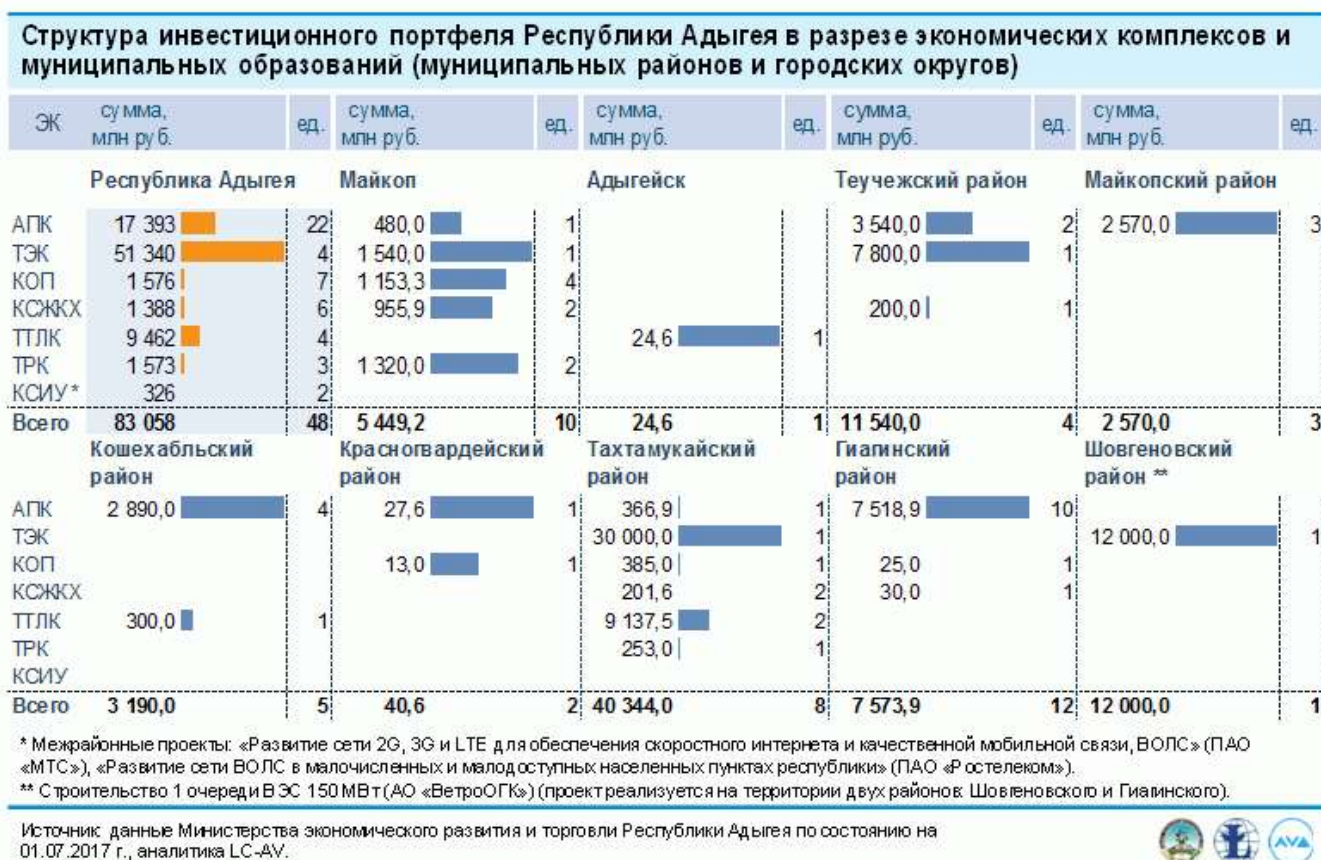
Структура инвестиционного портфеля Республики Адыгея в разрезе экономических комплексов и муниципальных образований (муниципальных районов и городских округов)

| ЭК | сумма, млн руб. | ед. | сумма, млн руб. | ед. | сумма, млн руб. | ед. | сумма, млн руб. | ед. | сумма, млн руб. | ед. |
|---|---|---|---|---|---|---|---|---|---|---|
| | Республика Адыгея | | Майкоп | | Адыгейск | | Теучежский район | | Майкопский район | |
| АПК | 17 393 | 22 | 480,0 | 1 | | | 3 540,0 | 2 | 2 570,0 | 3 |
| ТЭК | 51 340 | 4 | 1 540,0 | 1 | | | 7 800,0 | 1 | | |
| КОП | 1 576 | 7 | 1 153,3 | 4 | | | | | | |
| КСЖКХ | 1 388 | 6 | 955,9 | 2 | | | 200,0 | 1 | | |
| ТТЛК | 9 462 | 4 | | | 24,6 | 1 | | | | |
| ТРК | 1 573 | 3 | 1 320,0 | 2 | | | | | | |
| КСИУ* | 326 | 2 | | | | | | | | |
| Всего | 83 058 | 48 | 5 449,2 | 10 | 24,6 | 1 | 11 540,0 | 4 | 2 570,0 | 3 |
| | Кошехабльский район | | Красногвардейский район | | Тахтамукайский район | | Гиагинский район | | Шовгеновский район ** | |
| АПК | 2 890,0 | 4 | 27,6 | 1 | 366,9 | 1 | 7 518,9 | 10 | | |
| ТЭК | | | | | 30 000,0 | 1 | | | 12 000,0 | 1 |
| КОП | | | 13,0 | 1 | 385,0 | 1 | 25,0 | 1 | | |
| КСЖКХ | | | | | 201,6 | 2 | 30,0 | 1 | | |
| ТТЛК | 300,0 | 1 | | | 9 137,5 | 2 | | | | |
| ТРК | | | | | 253,0 | 1 | | | | |
| КСИУ | | | | | | | | | | |
| Всего | 3 190,0 | 5 | 40,6 | 2 | 40 344,0 | 8 | 7 573,9 | 12 | 12 000,0 | 1 |

* Межрайонные проекты: «Развитие сети 2G, 3G и LTE для обеспечения скоростного интернета и качественной мобильной связи, ВОЛС» (ПАО «МТС»), «Развитие сети ВОЛС в малочисленных и малодоступных населенных пунктах республики» (ПАО «Ростелеком»).
** Строительство 1 очереди ВЭС 150 МВт (АО «ВетроОГК») (проект реализуется на территории двух районов: Шовгеновского и Гиагинского).

Источник: данные Министерства экономического развития и торговли Республики Адыгея по состоянию на 01.07.2017 г., аналитика LC-AV.

AVA